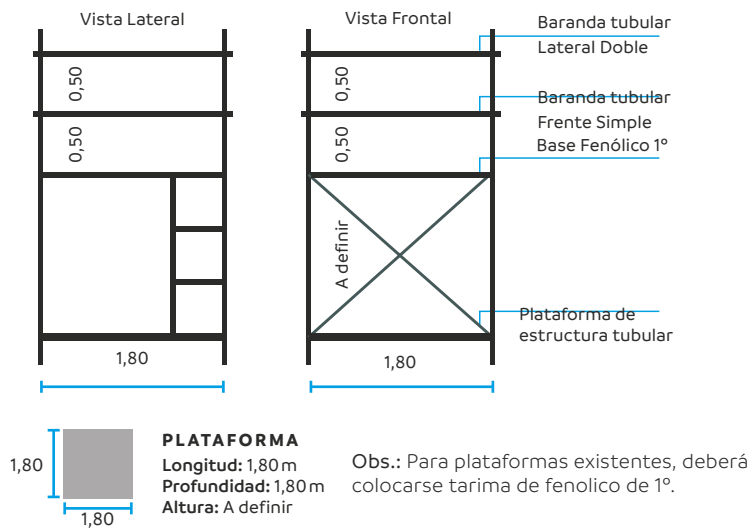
Vista Lateral

Vista Frontal

Baranda tubular
Lateral Doble

0,50

0,50

Baranda tubular
Frente Simple

0,50

0,50

Base Fenólico 1º

A definir

Plataforma de
estructura tubular

1,80

1,80

1,80

PLATAFORMA
**Longitud:** 1,80 m
**Profundidad:** 1,80 m
**Altura:** A definir

1,80

Obs.: Para plataformas existentes, deberá colocarse tarima de fenolico de 1º.